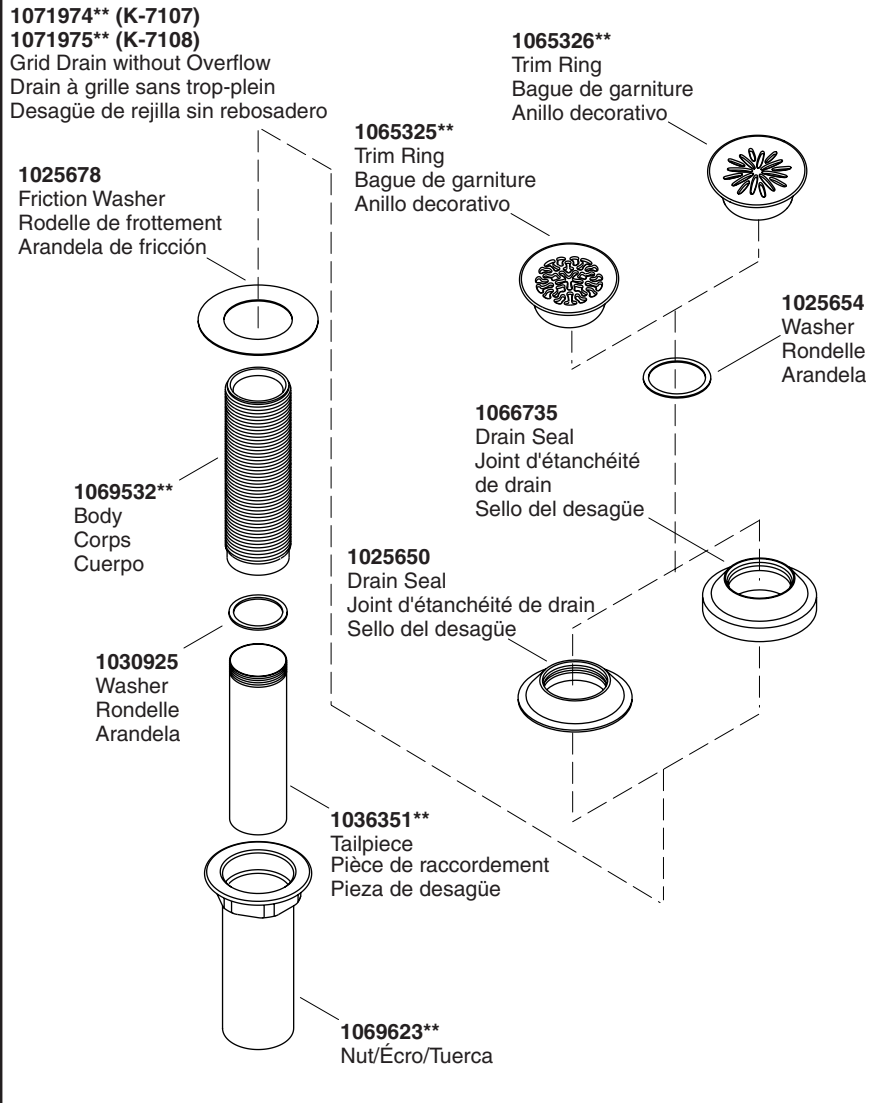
1071974** (K-7107)
1071975** (K-7108)
Grid Drain without Overflow
Drain à grille sans trop-plein
Desagüe de rejilla sin rebosadero

1065326**
Trim Ring
Bague de garniture
Anillo decorativo

1065325**
Trim Ring
Bague de garniture
Anillo decorativo

1025678
Friction Washer
Rodelle de frottement
Arandela de fricción

1025654
Washer
Rondelle
Arandela

1066735
Drain Seal
Joint d'étanchéité de drain
Sello del desagüe

1069532**
Body
Corps
Cuerpo

1025650
Drain Seal
Joint d'étanchéité de drain
Sello del desagüe

1030925
Washer
Rondelle
Arandela

1036351**
Tailpiece
Pièce de raccordement
Pieza de desagüe

1069623**
Nut/Écro/Tuerca